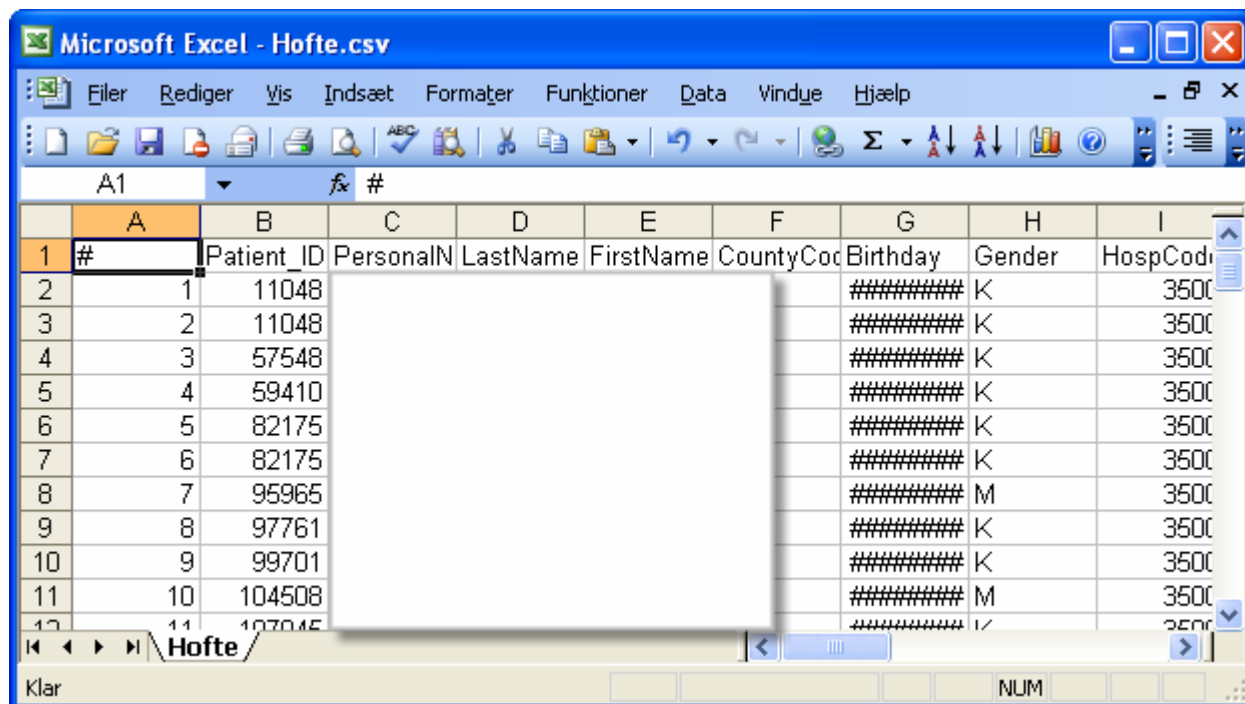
Microsoft Excel - Hofte.csv

Filer Rediger Vis Indsæt Formater Funktioner Data Vindue Hjælp

A1 # 

| | A | B | C | D | E | F | G | H | I |
|---|---|---|---|---|---|---|---|---|---|
| 1 | # | Patient_ID | PersonalN | LastName | FirstName | CountyCod | Birthday | Gender | HospCod |
| 2 | 1 | 11048 | | | | | ######## | K | 350 |
| 3 | 2 | 11048 | | | | | ######## | K | 350 |
| 4 | 3 | 57548 | | | | | ######## | K | 350 |
| 5 | 4 | 59410 | | | | | ######## | K | 350 |
| 6 | 5 | 82175 | | | | | ######## | K | 350 |
| 7 | 6 | 82175 | | | | | ######## | K | 350 |
| 8 | 7 | 95965 | | | | | ######## | M | 350 |
| 9 | 8 | 97761 | | | | | ######## | K | 350 |
| 10 | 9 | 99701 | | | | | ######## | K | 350 |
| 11 | 10 | 104508 | | | | | ######## | M | 350 |
| 12 | 11 | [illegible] | | | | | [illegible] | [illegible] | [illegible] |

Hofte

Klar NUM